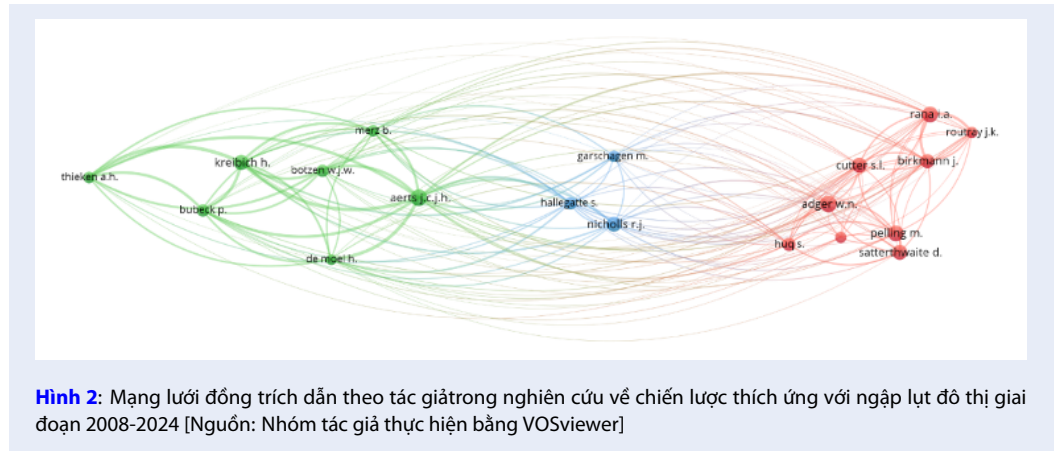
rana i.a.
routray j.k.
merz b.
garschagen m.
cutter s.l.
birkmann j.
kreibich h.
thieken a.h.
botzen w.j.w.
aerts j.c.j.h.
hallegatte s.
adger w.n.
bubeck p.
nicholls r.j.
pelling m.
huq s.
de moel h.
satterthwaite d.

Hình 2: Mạng lưới đồng trích dẫn theo tác giảtrong nghiên cứu về chiến lược thích ứng với ngập lụt đô thị giai đoạn 2008-2024 [Nguồn: Nhóm tác giả thực hiện bằng VOSviewer]